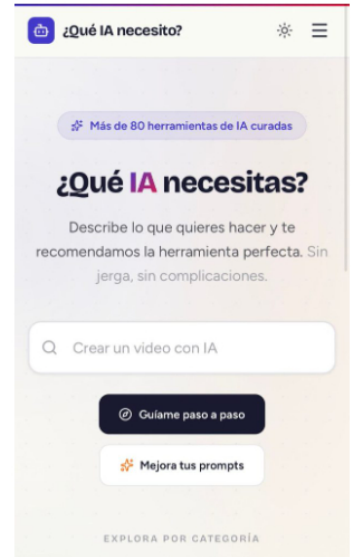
¿Qué IA necesito?

Más de 80 herramientas de IA curadas

¿Qué IA necesitas?

Describe lo que quieres hacer y te recomendamos la herramienta perfecta. Sin jerga, sin complicaciones.

Crear un video con IA

Guíame paso a paso

Mejora tus prompts

EXPLORA POR CATEGORÍA